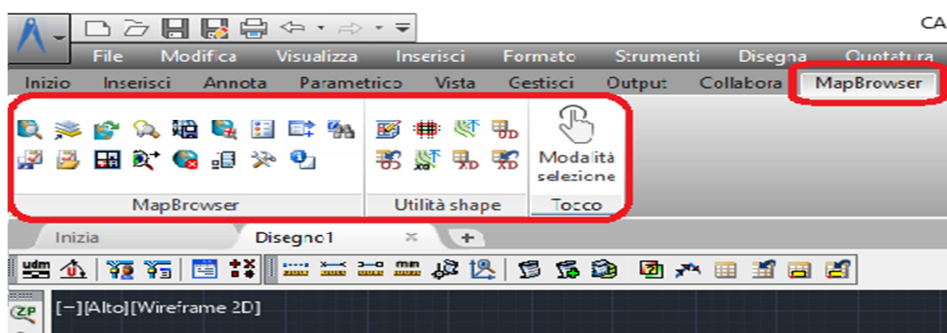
CA

File Modifica Visualizza Inserisci Formato Strumenti Disegna Quotatura

Inizio Inserisci Annota Parametrico Vista Gestisci Output Collabora MapBrowser

Modalità selezione

MapBrowser Utilità shape Tocco

Inizia Disegno1 ×

[−][Alto][Wireframe 2D]